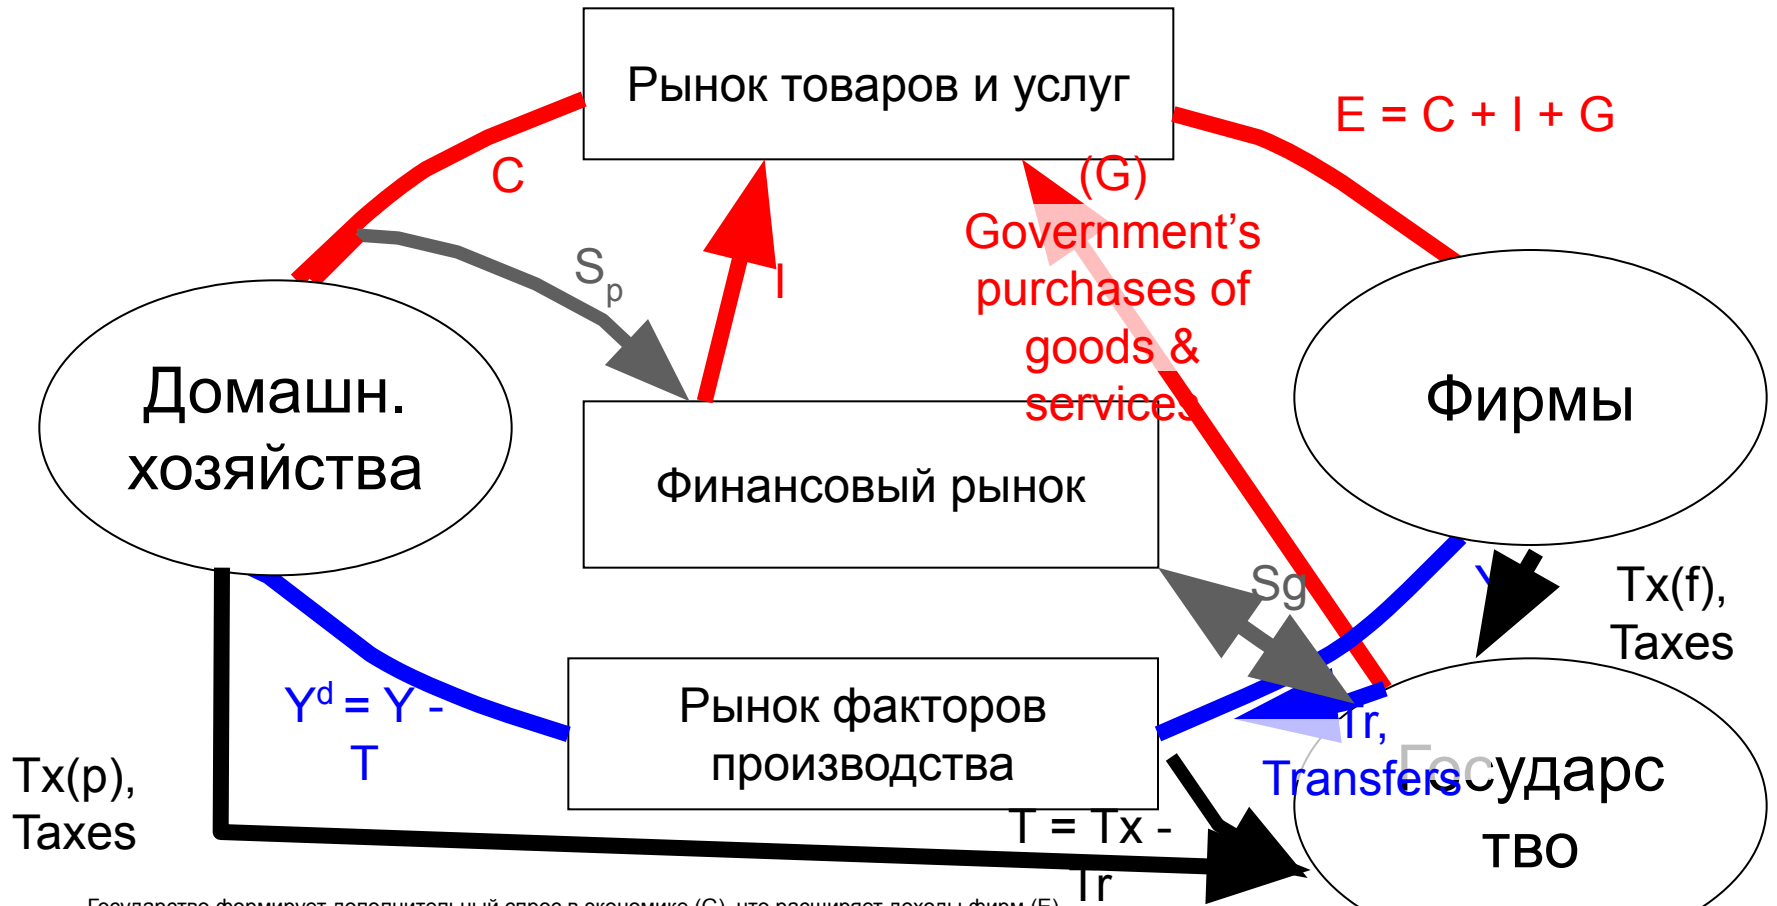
Рынок товаров и услуг

E = C + I + G

C

(G)

Government's purchases of goods & services

$S_p$

I

Домашн. хозяйства

Фирмы

Финансовый рынок

Sg

Y

Tx(f), Taxes

$Y^d$ = Y - T

Рынок факторов производства

Tr, Transfers

Государство

Tx(p), Taxes

T = Tx - Tr

Государство формирует дополнительный спрос в экономике (G), что расширяет доходы фирм (E).